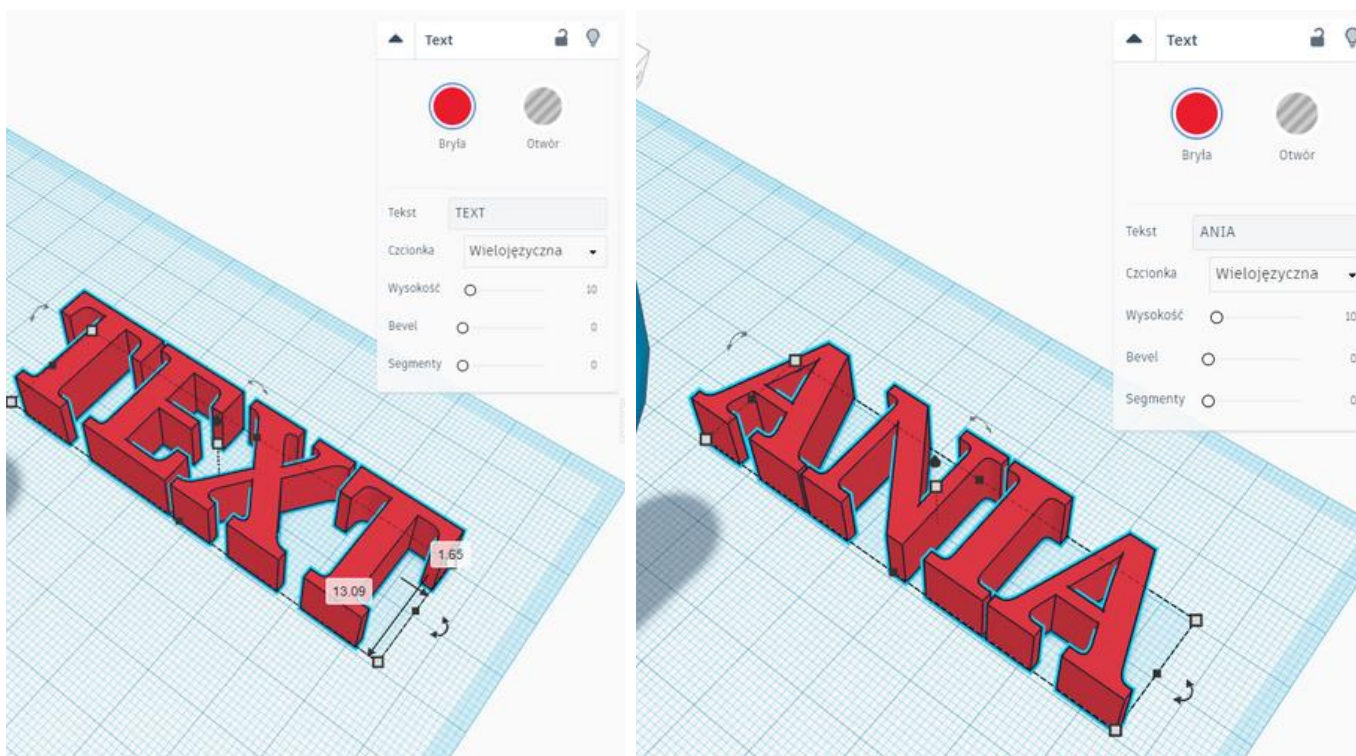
Text

Bryła

Otwór

Tekst TEXT

Czcionka Wielojęzyczna

Wysokość 10

Bevel 0

Segmenty 0

1.65

13.09

TEXT

Text

Bryła

Otwór

Tekst ANIA

Czcionka Wielojęzyczna

Wysokość 10

Bevel 0

Segmenty 0

ANIA